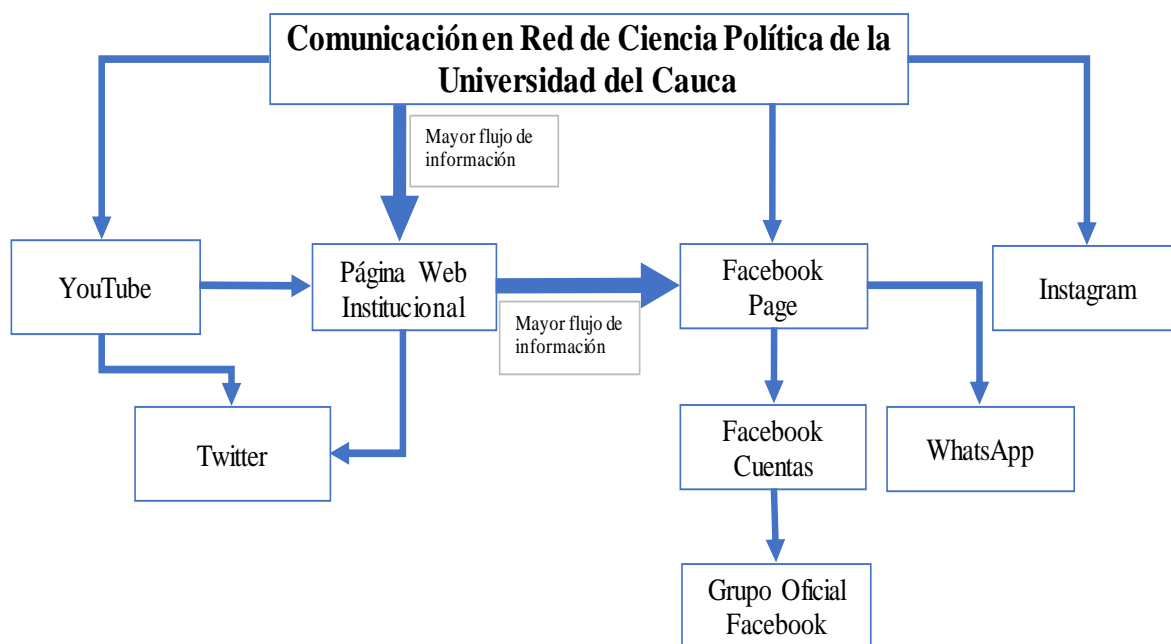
Comunicación en Red de Ciencia Política de la Universidad del Cauca

Mayor flujo de información

YouTube

Página Web Institucional

Mayor flujo de información

Facebook Page

Instagram

Twitter

Facebook Cuentas

WhatsApp

Grupo Oficial Facebook